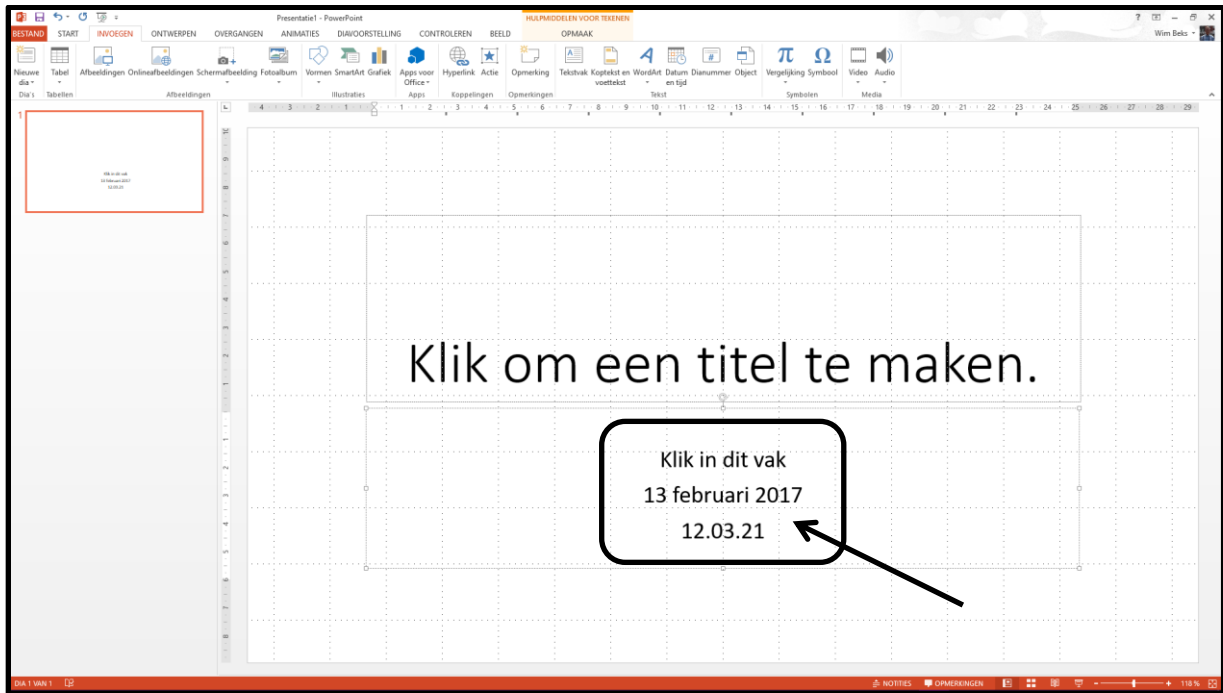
Presentatie1 - PowerPoint

HULPMIDDELEN VOOR TEKENEN

? – ✕

Wim Beks

BESTAND START INVOEGEN ONTWERPEN OVERGANGEN ANIMATIES DIAVOORSTELLING CONTROLEREN BEELD OPMAAK

Nieuwe dia Tabel Afbeeldingen Onlineafbeeldingen Schermafbeelding Fotoalbum Vormen SmartArt Grafiek Apps voor Office Hyperlink Actie Opmerking Tekstvak Koptekst en voettekst WordArt Datum en tijd Dianummer Object Vergelijking Symbool Video Audio

Dia's Tabellen Afbeeldingen Illustraties Apps Koppelingen Opmerkingen Tekst Symbolen Media

1

Klik in dit vak
13 februari 2017
12.03.21

Klik om een titel te maken.

Klik in dit vak
13 februari 2017
12.03.21

DIA 1 VAN 1

NOTITIES OPMERKINGEN 118 %